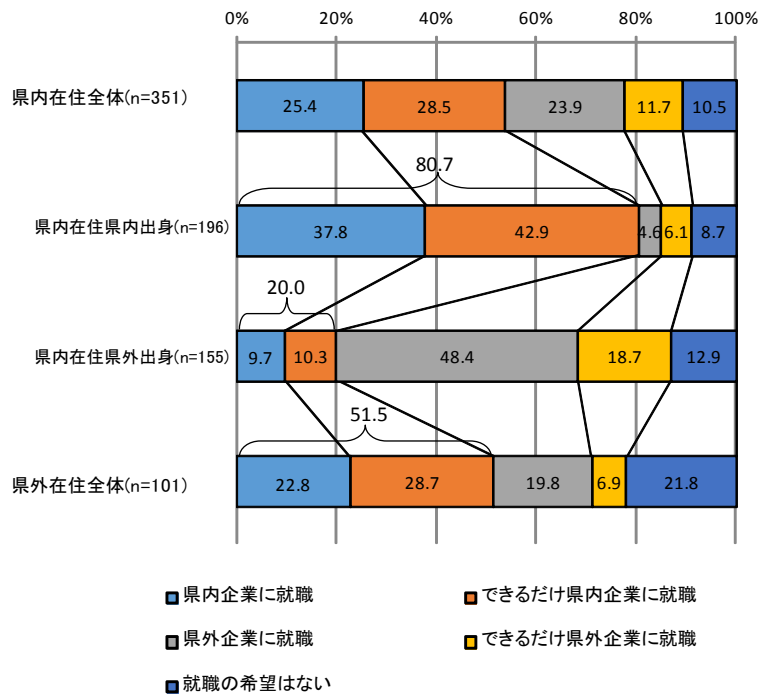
0% 20% 40% 60% 80% 100%

県内在住全体(n=351) 25.4 28.5 23.9 11.7 10.5

80.7

県内在住県内出身(n=196) 37.8 42.9 4.6 6.1 8.7

20.0

県内在住県外出身(n=155) 9.7 10.3 48.4 18.7 12.9

51.5

県外在住全体(n=101) 22.8 28.7 19.8 6.9 21.8

0% 20% 40% 60% 80% 100%

県内企業に就職
できるだけ県内企業に就職
県外企業に就職
できるだけ県外企業に就職
就職の希望はない